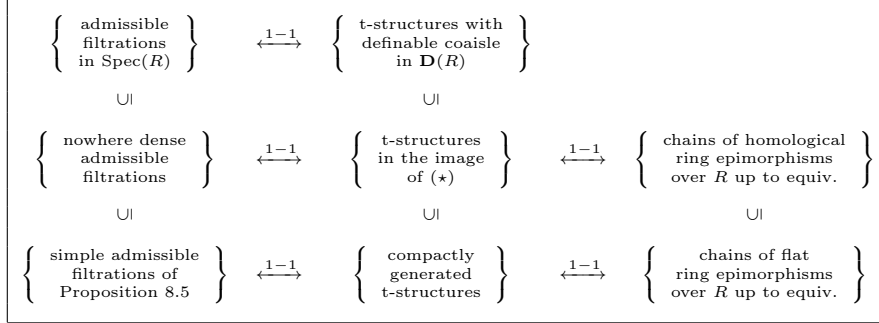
$\left\{\begin{array}{c}\text{admissible}\\ \text{filtrations}\\ \text{in } \mathrm{Spec}(R)\end{array}\right\}$ $\xleftrightarrow{1-1}$ $\left\{\begin{array}{c}\text{t-structures with}\\ \text{definable coaisle}\\ \text{in } \mathbf{D}(R)\end{array}\right\}$

$\cup|$ $\cup|$

$\left\{\begin{array}{c}\text{nowhere dense}\\ \text{admissible}\\ \text{filtrations}\end{array}\right\}$ $\xleftrightarrow{1-1}$ $\left\{\begin{array}{c}\text{t-structures}\\ \text{in the image}\\ \text{of } (\star)\end{array}\right\}$ $\xleftrightarrow{1-1}$ $\left\{\begin{array}{c}\text{chains of homological}\\ \text{ring epimorphisms}\\ \text{over } R \text{ up to equiv.}\end{array}\right\}$

$\cup|$ $\cup|$ $\cup|$

$\left\{\begin{array}{c}\text{simple admissible}\\ \text{filtrations of}\\ \text{Proposition 8.5}\end{array}\right\}$ $\xleftrightarrow{1-1}$ $\left\{\begin{array}{c}\text{compactly}\\ \text{generated}\\ \text{t-structures}\end{array}\right\}$ $\xleftrightarrow{1-1}$ $\left\{\begin{array}{c}\text{chains of flat}\\ \text{ring epimorphisms}\\ \text{over } R \text{ up to equiv.}\end{array}\right\}$